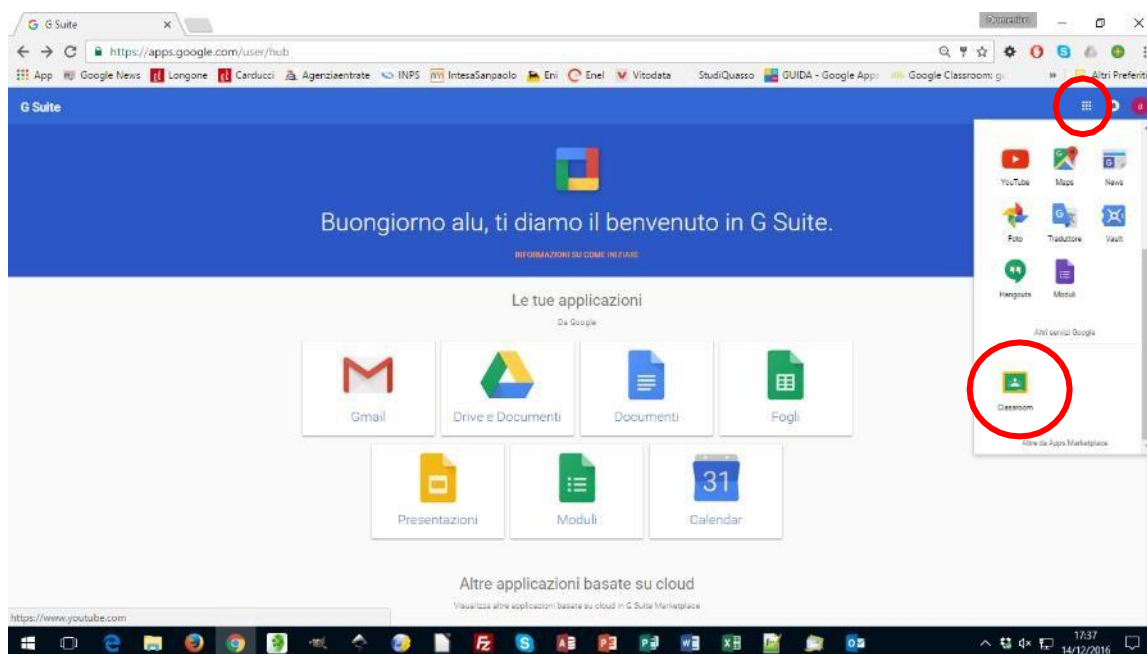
G G Suite ×

Domenico

https://apps.google.com/user/hub

App Google News Longone Carducci Agenziaentrate INPS IntesaSanpaolo Eni Enel Vitodata StudiQuasso GUIDA - Google Apps Google Classroom: g » Altri Preferiti

G Suite

Buongiorno alu, ti diamo il benvenuto in G Suite.

INFORMAZIONI SU COME INIZIARE

Le tue applicazioni

Da Google

Gmail

Drive e Documenti

Documenti

Fogli

Presentazioni

Moduli

31

Calendar

Altre applicazioni basate su cloud

Visualizza altre applicazioni basate su cloud in G Suite Marketplace

YouTube

Maps

News

Foto

Traduttore

Vault

Hangouts

Moduli

Altri servizi Google

Classroom

Altre da Apps Marketplace

https://www.youtube.com

17:37
14/12/2016